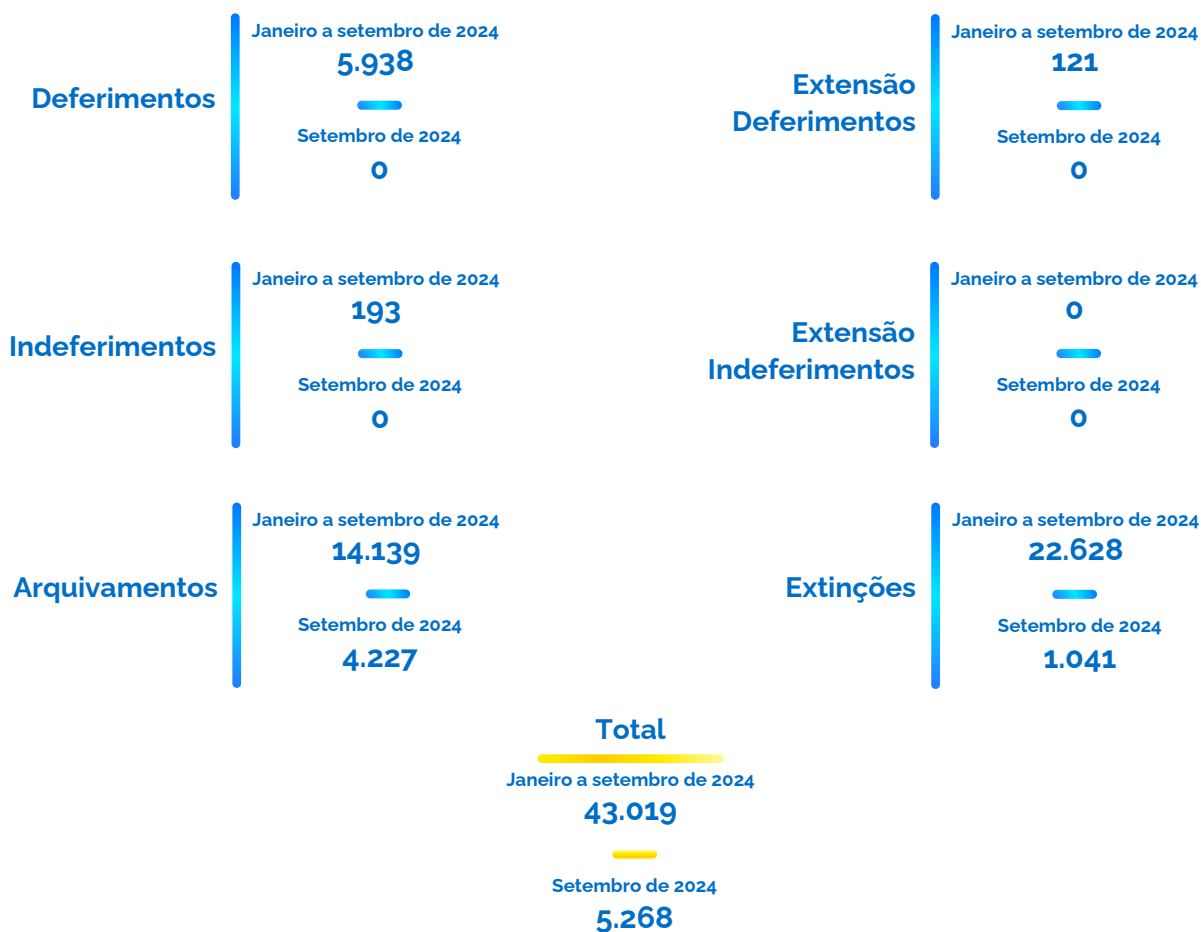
Deferimentos

Janeiro a setembro de 2024
5.938

Setembro de 2024
0

Extensão Deferimentos

Janeiro a setembro de 2024
121

Setembro de 2024
0

Indeferimentos

Janeiro a setembro de 2024
193

Setembro de 2024
0

Extensão Indeferimentos

Janeiro a setembro de 2024
0

Setembro de 2024
0

Arquivamentos

Janeiro a setembro de 2024
14.139

Setembro de 2024
4.227

Extinções

Janeiro a setembro de 2024
22.628

Setembro de 2024
1.041

Total

Janeiro a setembro de 2024
43.019

Setembro de 2024
5.268